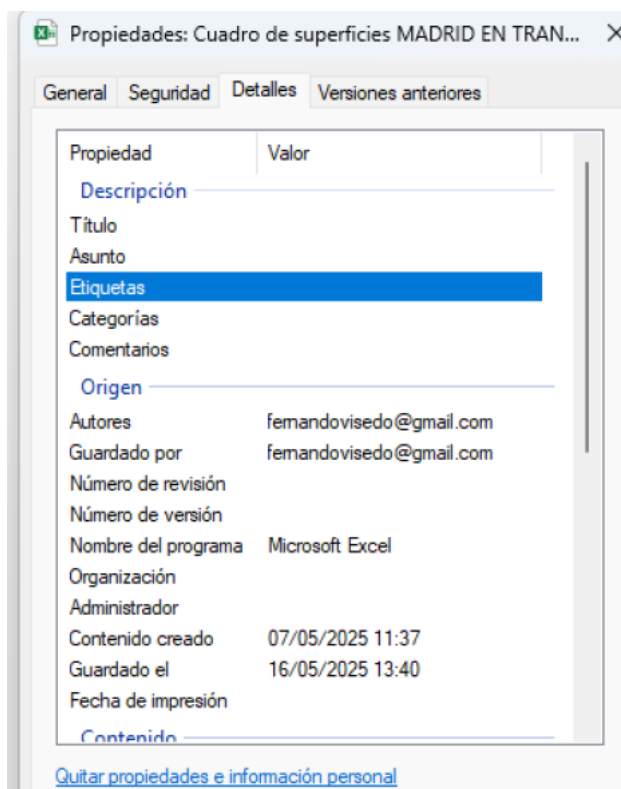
Propiedades: Cuadro de superficies MADRID EN TRAN...

General | Seguridad | Detalles | Versiones anteriores

| Propiedad | Valor |
|---|---|
| Descripción | |
| Título | |
| Asunto | |
| Etiquetas | |
| Categorías | |
| Comentarios | |
| Origen | |
| Autores | fernandovisedo@gmail.com |
| Guardado por | fernandovisedo@gmail.com |
| Número de revisión | |
| Número de versión | |
| Nombre del programa | Microsoft Excel |
| Organización | |
| Administrador | |
| Contenido creado | 07/05/2025 11:37 |
| Guardado el | 16/05/2025 13:40 |
| Fecha de impresión | |
| Contenido | |

Quitar propiedades e información personal